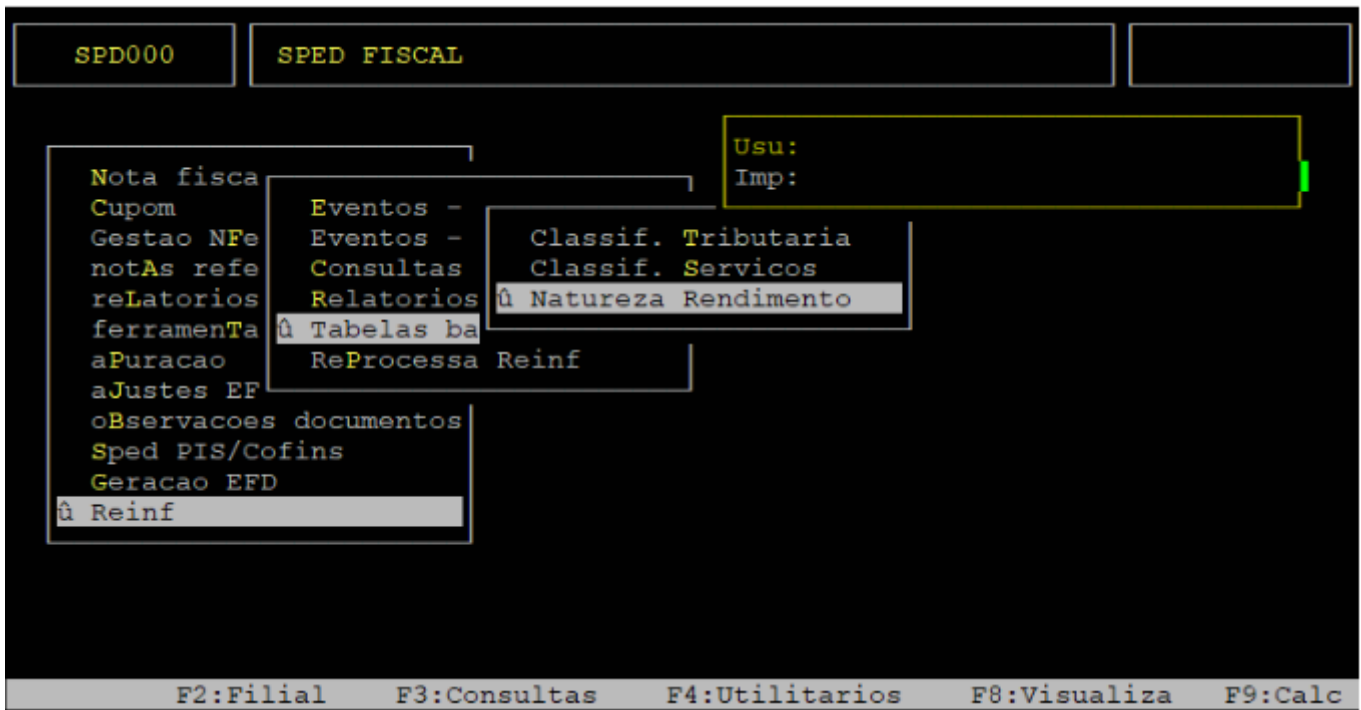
SPD000 SPED FISCAL

Usu:
Imp:

Nota fisca
Cupom
Gestao NFe
notAs refe
reLatorios
ferramenTa
aPuracao
aJustes EF
oBservacoes documentos
Sped PIS/Cofins
Geracao EFD
û Reinf

Eventos -
Eventos -
Consultas
Relatorios
û Tabelas ba
ReProcessa Reinf

Classif. Tributaria
Classif. Servicos
û Natureza Rendimento

F2:Filial F3:Consultas F4:Utilitarios F8:Visualiza F9:Calc